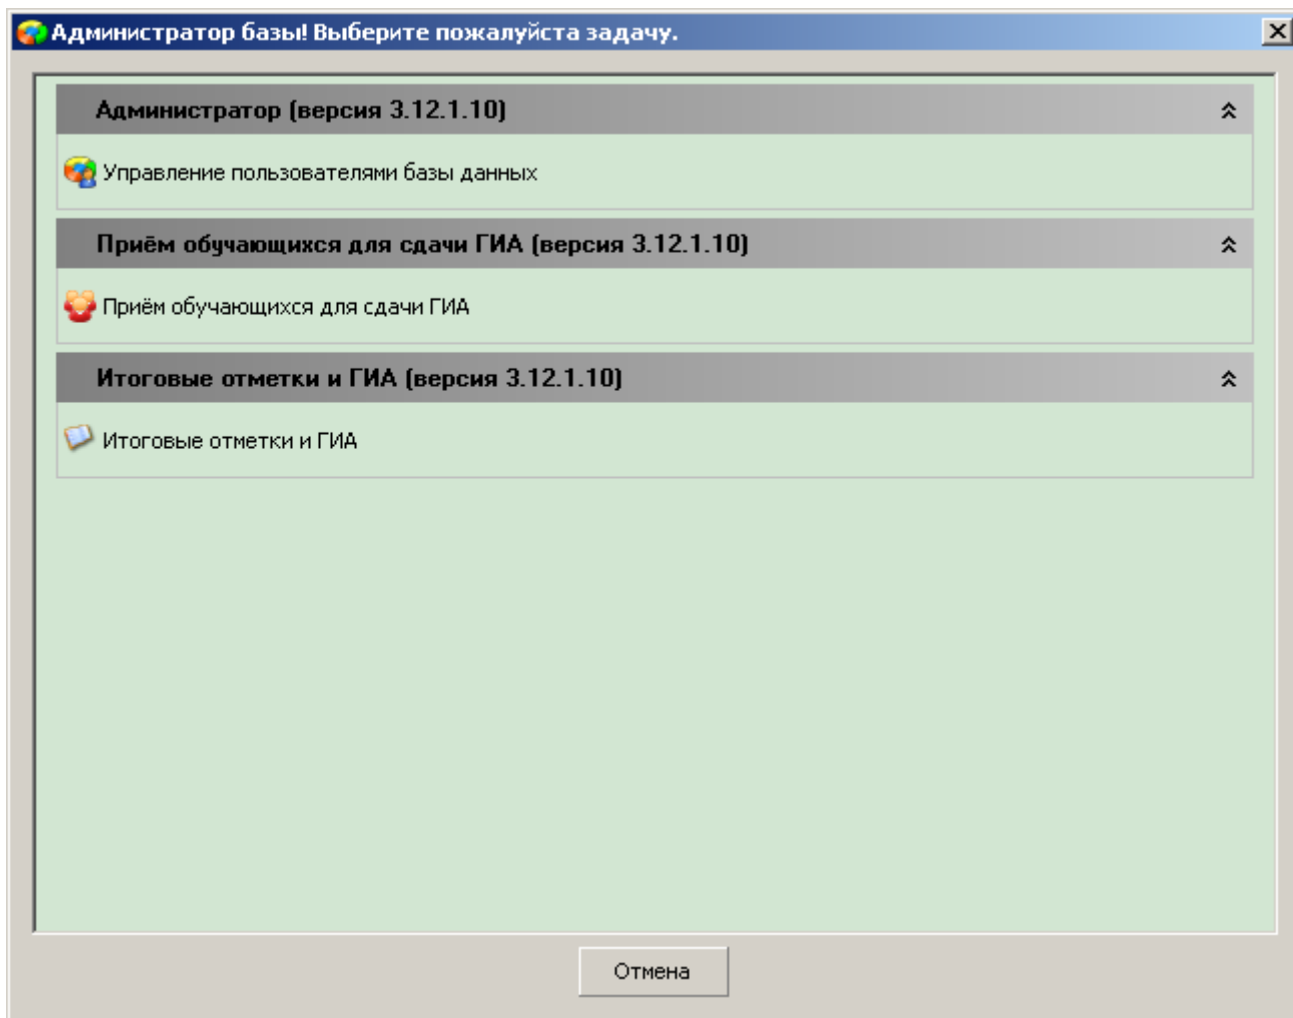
Администратор базы! Выберите пожалуйста задачу.

Администратор (версия 3.12.1.10)

Управление пользователями базы данных

Приём обучающихся для сдачи ГИА (версия 3.12.1.10)

Приём обучающихся для сдачи ГИА

Итоговые отметки и ГИА (версия 3.12.1.10)

Итоговые отметки и ГИА

Отмена